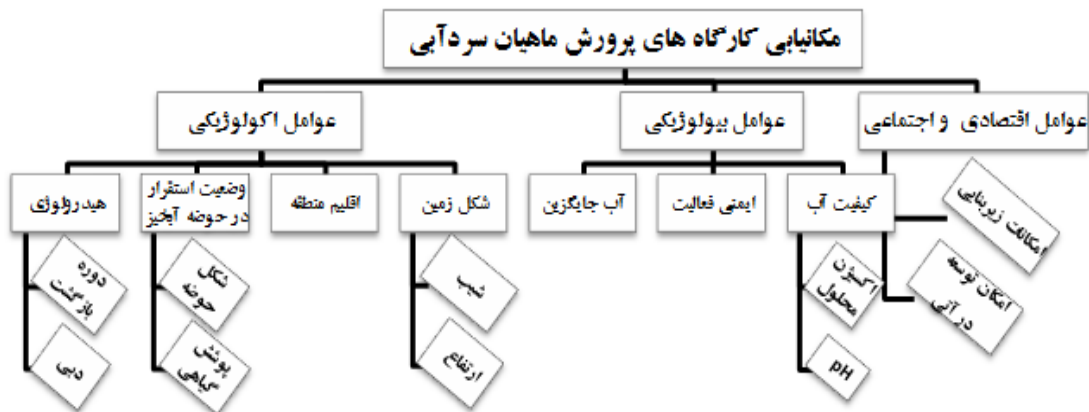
مکانیابی کارگاه های پرورش ماهیان سردآبی

عوامل اکولوژیکی

عوامل بیولوژیکی

عوامل اقتصادی و اجتماعی

هیدرولوژی

وضعیت استقرار در حوضه آبخیز

اقلیم منطقه

شکل زمین

آب جایگزین

ایمنی فعالیت

کیفیت آب

امکانات زیربنایی

امکان توسعه در آتی

دوره بازگشت

دبی

شکل حوضه

پوشش گیاهی

شیب

ارتفاع

اکسیژن محلول

pH